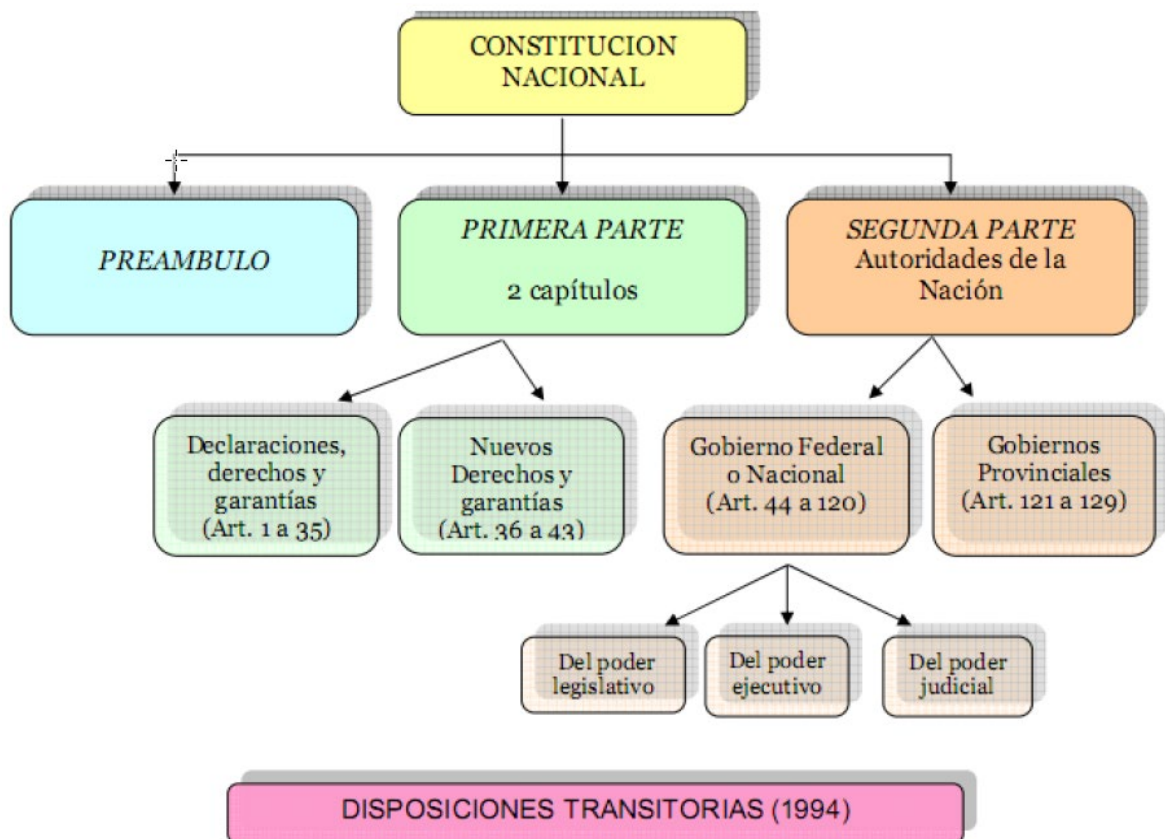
CONSTITUCION NACIONAL

PREAMBULO

PRIMERA PARTE

2 capítulos

SEGUNDA PARTE
Autoridades de la Nación

Declaraciones, derechos y garantías (Art. 1 a 35)

Nuevos Derechos y garantías (Art. 36 a 43)

Gobierno Federal o Nacional (Art. 44 a 120)

Gobiernos Provinciales (Art. 121 a 129)

Del poder legislativo

Del poder ejecutivo

Del poder judicial

DISPOSICIONES TRANSITORIAS (1994)